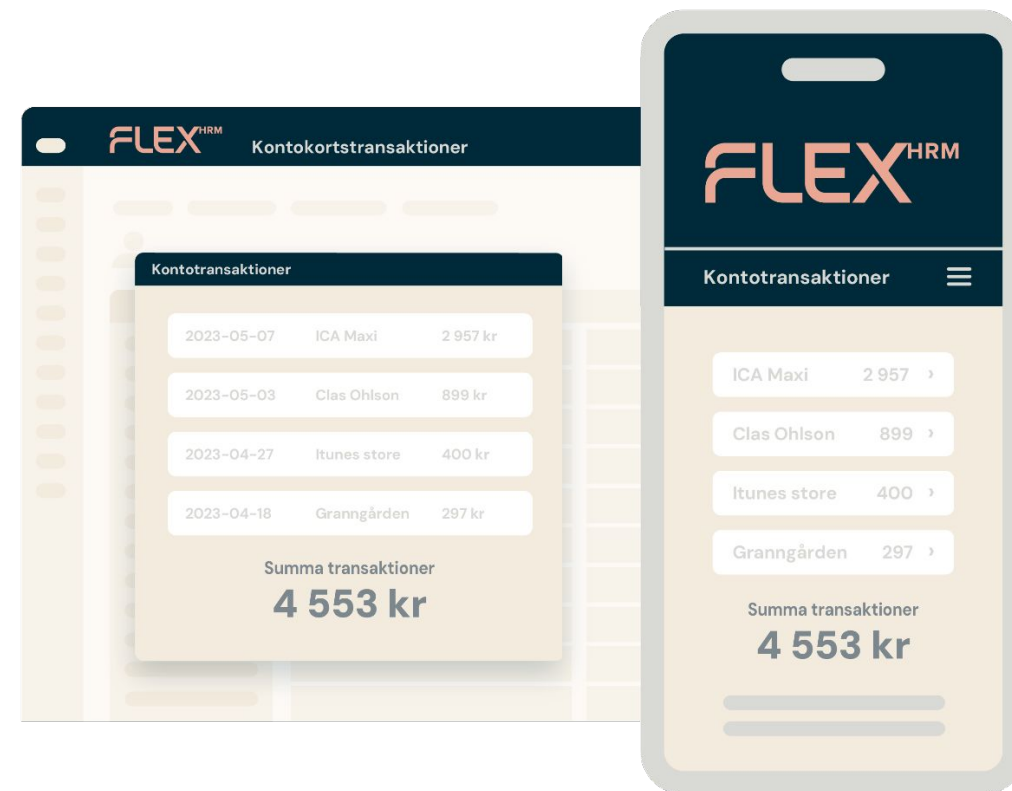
FLEX HRM Kontokortstransaktioner

Kontotransaktioner

| | | |
|---|---|---|
| 2023-05-07 | ICA Maxi | 2 957 kr |
| 2023-05-03 | Clas Ohlson | 899 kr |
| 2023-04-27 | Itunes store | 400 kr |
| 2023-04-18 | Granngården | 297 kr |

Summa transaktioner
4 553 kr

FLEX HRM

Kontotransaktioner

ICA Maxi 2 957 ›
Clas Ohlson 899 ›
Itunes store 400 ›
Granngården 297 ›

Summa transaktioner
4 553 kr